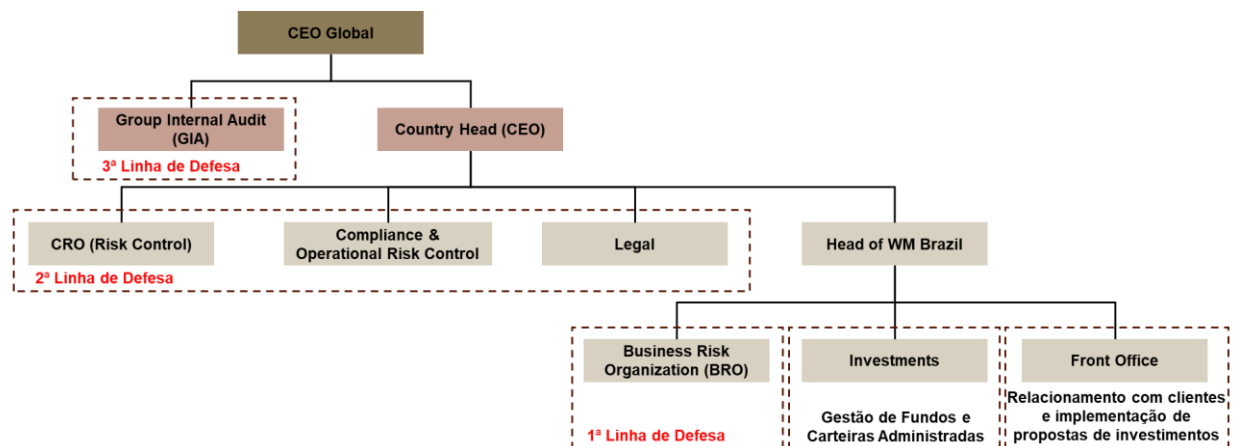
CEO Global

Group Internal Audit (GIA)

3ª Linha de Defesa

Country Head (CEO)

CRO (Risk Control)

Compliance & Operational Risk Control

Legal

2ª Linha de Defesa

Head of WM Brazil

Business Risk Organization (BRO)

1ª Linha de Defesa

Investments

Gestão de Fundos e Carteiras Administradas

Front Office

Relacionamento com clientes e implementação de propostas de investimentos